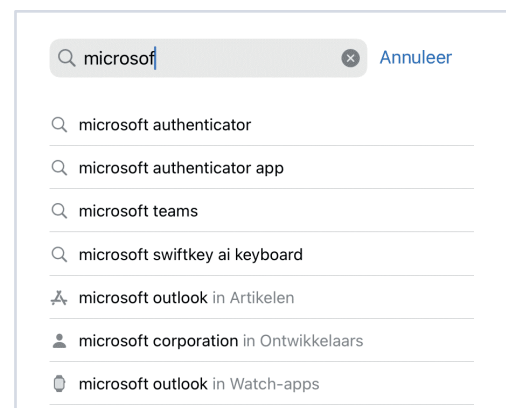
microsof Annuleer

microsoft authenticator

microsoft authenticator app

microsoft teams

microsoft swiftkey ai keyboard

microsoft outlook in Artikelen

microsoft corporation in Ontwikkelaars

microsoft outlook in Watch-apps